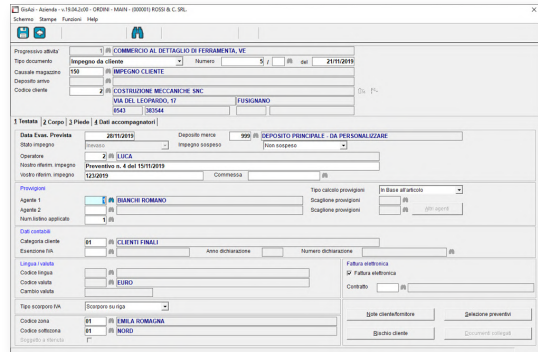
GisAzi - Azienda - v.19.04.2c00 - ORDINI - MAIN - (00001) ROSSI & C. SRL

Schermo Stampe Funzioni Help

Progressivo attivita' 1 COMMERCIO AL DETTAGLIO DI FERRAMENTA, VE

Tipo documento Impegno da cliente Numero 5 / del 21/11/2019

Causale magazzino 150 IMPEGNO CLIENTE

Deposito arrivo

Codice cliente 2 COSTRUZIONE MECCANICHE SNC

VIA DEL LEOPARDO, 17 FUSIGNANO

0543 383544

1 Testata 2 Corpo 3 Piede 4 Dati accompagnatori

Data Evas. Prevista 20/11/2019 Deposito merce 999 DEPOSITO PRINCIPALE - DA PERSONALIZZARE

Stato impegno Inevaso Impegno sospeso Non sospeso

Operatore 2 LUCA

Nostro riferim. impegno Preventivo n. 4 del 15/11/2019

Vostro riferim. impegno 123/2019 Commessa

Provvigioni

Agente 1 1 BIANCHI ROMANO

Agente 2

Num.listino applicato 1

Tipo calcolo provvigioni In Base all'articolo

Scaglione provvigioni

Scaglione provvigioni

Info agenti

Dati contabili

Categoria cliente 01 CLIENTI FINALI

Esenzione IVA Anno dichiarazione Numero dichiarazione

Lingua / valuta

Codice lingua

Codice valuta EURO

Cambio valuta

Fattura elettronica

Fattura elettronica

Contratto

Tipo scorporo IVA Scorporo su riga

Codice zona 01 EMILIA ROMAGNA

Codice sottozona 01 NORD

Soggetto a ritenuta

Note cliente/fornitore

Selezione preventivi

Rischio cliente

Documenti collegati